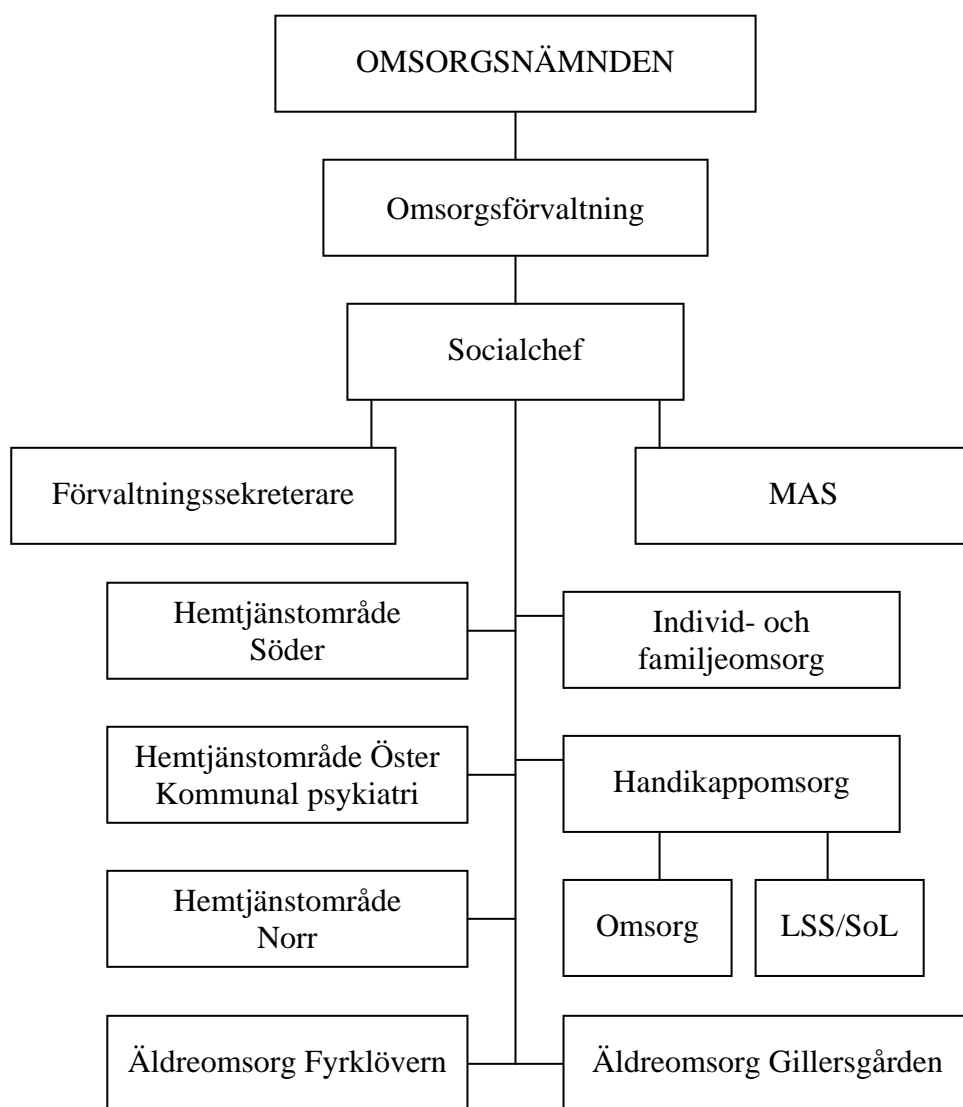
OMSORGSNÄMNDEN

Omsorgsförvaltning

Socialchef

Förvaltningssekreterare

MAS

Hemtjänstområde Söder

Individ- och familjeomsorg

Hemtjänstområde Öster Kommunal psykiatri

Handikappomsorg

Omsorg

LSS/SoL

Hemtjänstområde Norr

Äldreomsorg Fyrklövern

Äldreomsorg Gillersgården